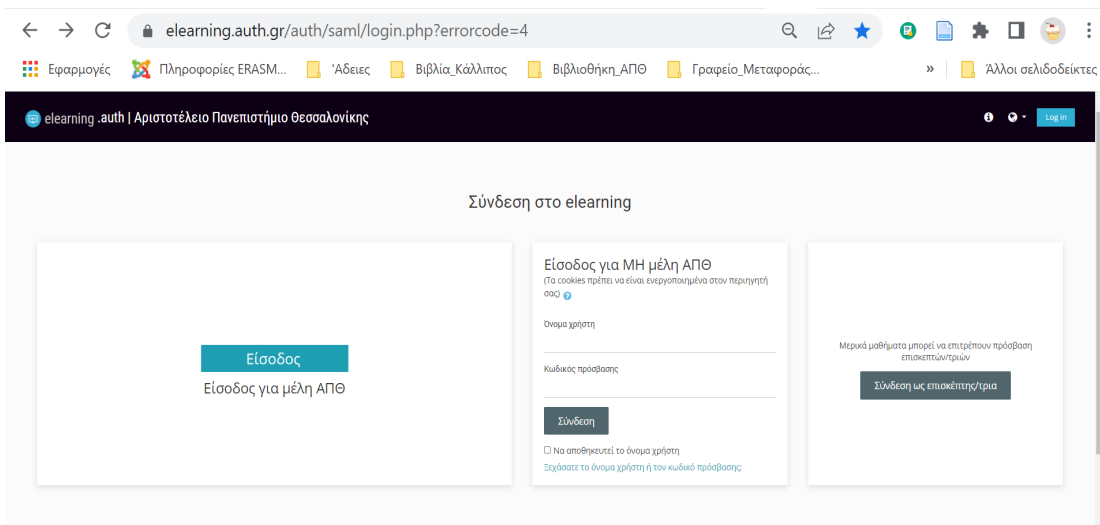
elearning.auth.gr/auth/saml/login.php?errorcode=4

Εφαρμογές Πληροφορίες ERASM... 'Αδειες Βιβλία_Κάλλιπος Βιβλιοθήκη_ΑΠΘ Γραφείο_Μεταφοράς... » Άλλοι σελιδοδείκτες

elearning .auth | Αριστοτέλειο Πανεπιστήμιο Θεσσαλονίκης

Log in

Σύνδεση στο elearning

Είσοδος

Είσοδος για μέλη ΑΠΘ

Είσοδος για ΜΗ μέλη ΑΠΘ

(Τα cookies πρέπει να είναι ενεργοποιημένα στον περιηγητή σας)

Όνομα χρήστη

Κωδικός πρόσβασης

Σύνδεση

Να αποθηκευτεί το όνομα χρήστη

Ξεχάσατε το όνομα χρήστη ή τον κωδικό πρόσβασης;

Μερικά μαθήματα μπορεί να επιτρέπουν πρόσβαση επισκεπτών/τριών

Σύνδεση ως επισκέπτης/τρια